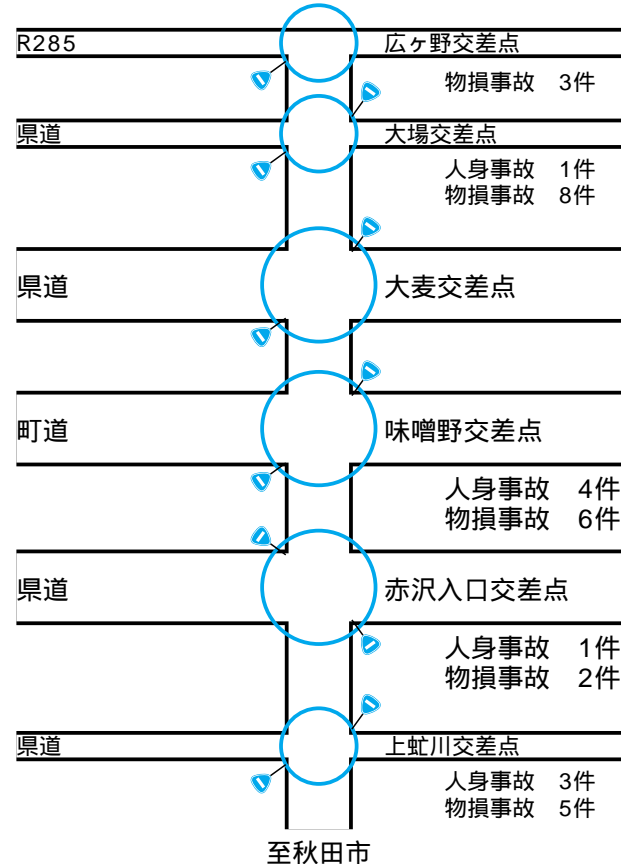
R285
広ヶ野交差点
物損事故　3件

県道
大場交差点
人身事故　1件
物損事故　8件

県道
大麦交差点

町道
味噌野交差点
人身事故　4件
物損事故　6件

県道
赤沢入口交差点
人身事故　1件
物損事故　2件

県道
上虻川交差点
人身事故　3件
物損事故　5件

至秋田市